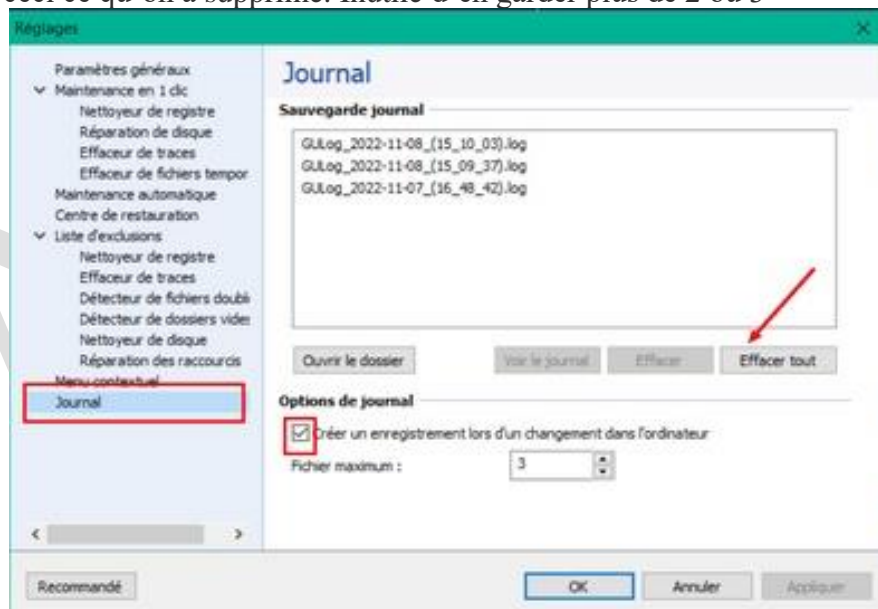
ceci ce qu'on a supprimé. Inutile d'en garder plus de 2 ou 3

Réglages

Paramètres généraux
Maintenance en 1 clic
Nettoyeur de registre
Réparation de disque
Effaceur de traces
Effaceur de fichiers tempor
Maintenance automatique
Centre de restauration
Liste d'exclusions
Nettoyeur de registre
Effaceur de traces
Détecteur de fichiers doubl
Détecteur de dossiers vide
Nettoyeur de disque
Réparation des raccourcis
Menu contextuel
Journal

Journal

Sauvegarde journal

GULog_2022-11-08_(15_10_03).log
GULog_2022-11-08_(15_09_37).log
GULog_2022-11-07_(16_48_42).log

Ouvrir le dossier
Voir le journal
Effacer
Effacer tout

Options de journal

Créer un enregistrement lors d'un changement dans l'ordinateur

Fichier maximum : 3

Recommandé
OK
Annuler
Appliquer